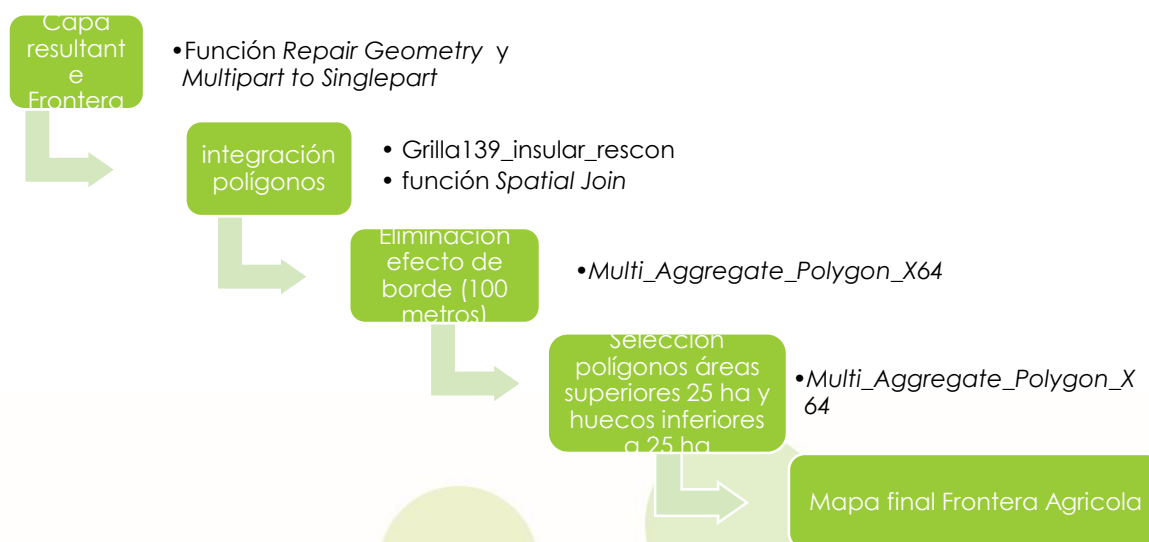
Capa resultante Frontera

•Función *Repair Geometry* y *Multipart to Singlepart*

integración polígonos

• Grilla139_insular_rescon
• función *Spatial Join*

Eliminación efecto de borde (100 metros)

•*Multi_Aggregate_Polygon_X64*

Selección polígonos áreas superiores 25 ha y huecos inferiores a 25 ha

•*Multi_Aggregate_Polygon_X64*

Mapa final Frontera Agricola